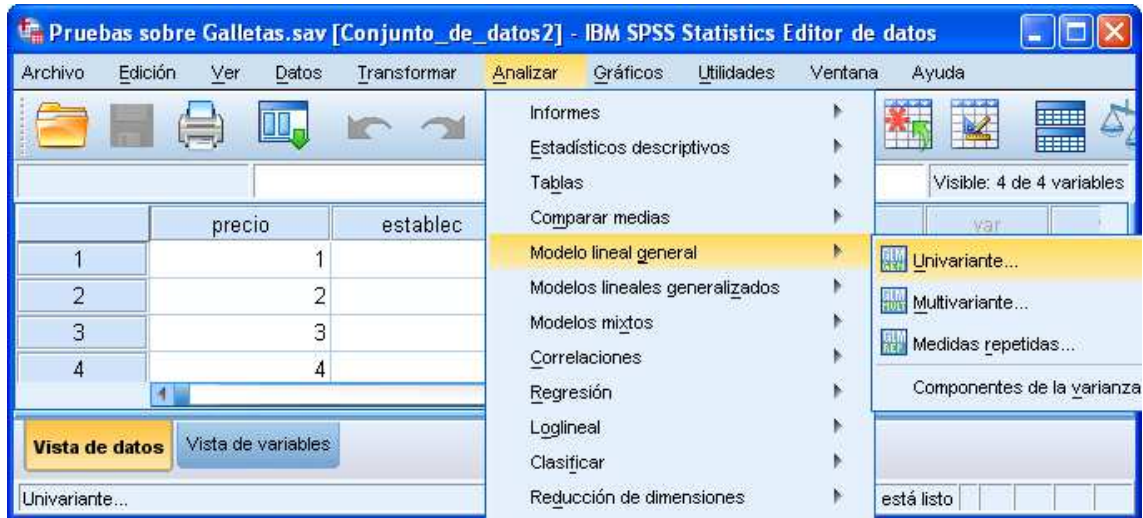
Pruebas sobre Galletas.sav [Conjunto_de_datos2] - IBM SPSS Statistics Editor de datos

Archivo Edición Ver Datos Transformar Analizar Gráficos Utilidades Ventana Ayuda

Informes
Estadísticos descriptivos
Tablas
Comparar medias
Modelo lineal general
Modelos lineales generalizados
Modelos mixtos
Correlaciones
Regresión
Loglineal
Clasificar
Reducción de dimensiones

Univariante...
Multivariante...
Medidas repetidas...
Componentes de la varianza

Visible: 4 de 4 variables

| | precio | establec |
|---|---|---|
| 1 | 1 | |
| 2 | 2 | |
| 3 | 3 | |
| 4 | 4 | |

var

Vista de datos Vista de variables

Univariante...

está listo